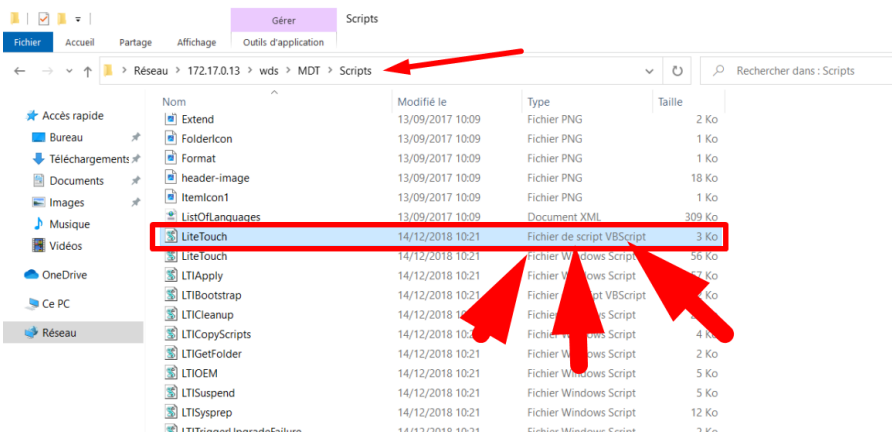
Gérer | Scripts

Fichier | Accueil | Partage | Affichage | Outils d'application

Réseau > 172.17.0.13 > wds > MDT > Scripts

Rechercher dans : Scripts

Accès rapide
Bureau
Téléchargements
Documents
Images
Musique
Vidéos
OneDrive
Ce PC
Réseau

| Nom | Modifié le | Type | Taille |
|---|---|---|---|
| Extend | 13/09/2017 10:09 | Fichier PNG | 2 Ko |
| FolderIcon | 13/09/2017 10:09 | Fichier PNG | 1 Ko |
| Format | 13/09/2017 10:09 | Fichier PNG | 1 Ko |
| header-image | 13/09/2017 10:09 | Fichier PNG | 18 Ko |
| ItemIcon1 | 13/09/2017 10:09 | Fichier PNG | 1 Ko |
| ListOfLanguages | 13/09/2017 10:09 | Document XML | 309 Ko |
| LiteTouch | 14/12/2018 10:21 | Fichier de script VBScript | 3 Ko |
| LiteTouch | 14/12/2018 10:21 | Fichier Windows Script | 56 Ko |
| LTIApply | 14/12/2018 10:21 | Fichier Windows Script | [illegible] Ko |
| LTIBootstrap | 14/12/2018 10:21 | Fichier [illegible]t VBScript | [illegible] Ko |
| LTICleanup | 14/12/2018 10:21 | Fichier Windows Script | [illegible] Ko |
| LTICopyScripts | 14/12/2018 10:2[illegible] | Fichier Windows Script | 4 Ko |
| LTIGetFolder | 14/12/2018 10:21 | Fichier Windows Script | 2 Ko |
| LTIOEM | 14/12/2018 10:21 | Fichier Windows Script | 6 Ko |
| LTISuspend | 14/12/2018 10:21 | Fichier Windows Script | 5 Ko |
| LTISysprep | 14/12/2018 10:21 | Fichier Windows Script | 15 Ko |
| LTITriggerUpgradeFailure | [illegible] | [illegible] | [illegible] |